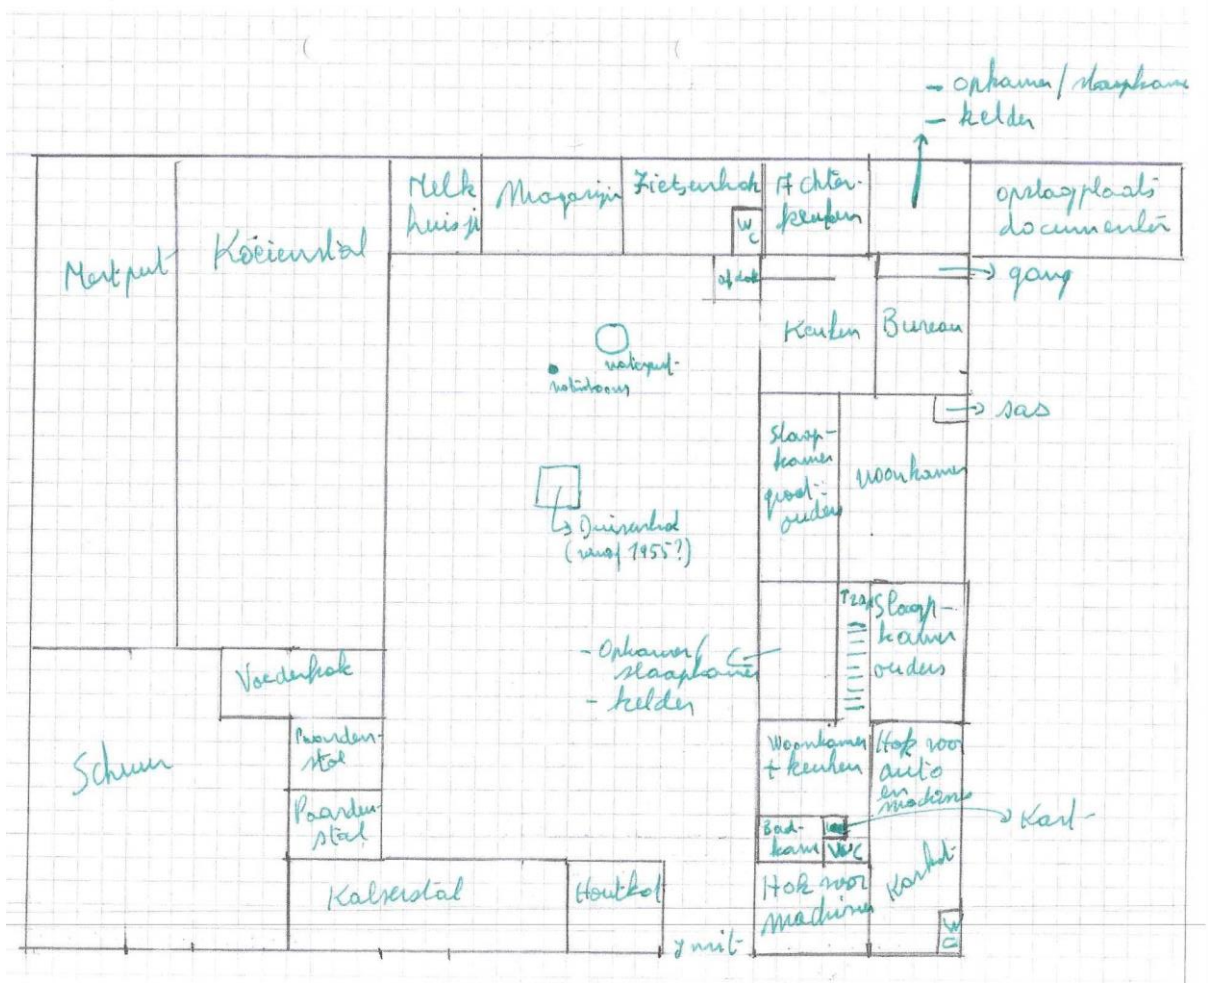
- opkamer / slaapkamer
- kelder

Mestput

Koeienstal

Melkhuisje

Magazijn

Fietsenkot

Achterkeuken

WC

afdak

opslagplaats documenten

gang

Keuken

Bureau

waterput

notelaar

sas

Slaapkamer grootouders

woonkamer

Duivenkot (vanaf 1955?)

Trap

Slaapkamer ouders

- Opkamer / slaapkamer
- kelder

Voederhok

Schuur

Paardenstal

Paardenstal

Woonkamer + keuken

Hok voor auto en machines

Karl-

Badkamer

WC

Kalverstal

Houtkot

Hok voor machines

Karkot

WC

ymit